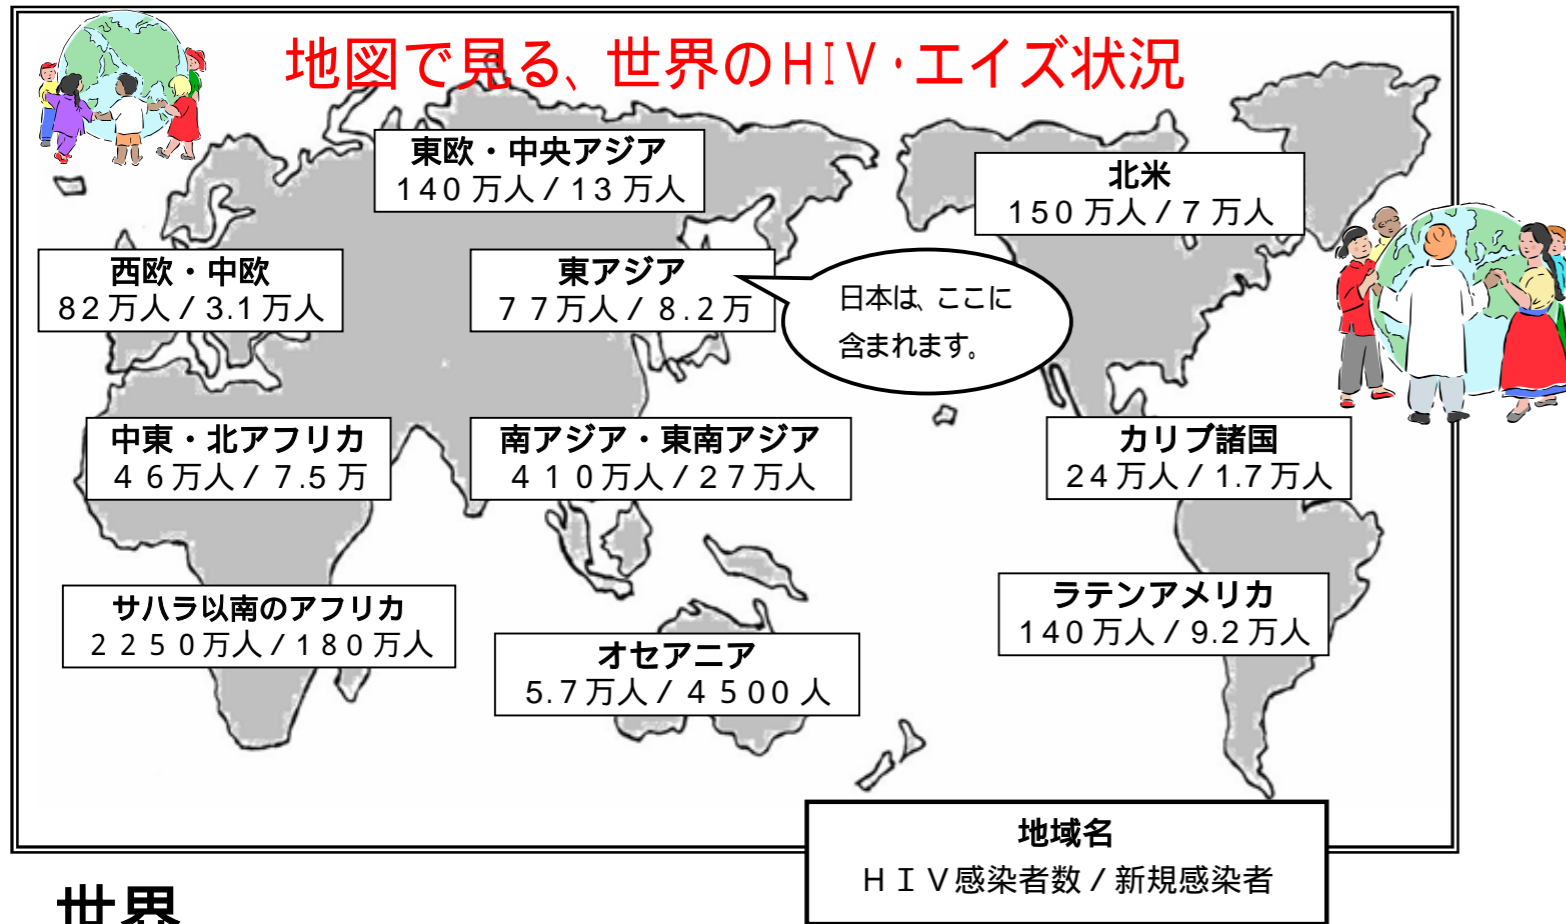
地図で見る、世界のHIV･エイズ状況

東欧・中央アジア
140万人／13万人

北米
150万人／7万人

西欧・中欧
82万人／3.1万人

東アジア
77万人／8.2万

日本は、ここに含まれます。

中東・北アフリカ
46万人／7.5万

南アジア・東南アジア
410万人／27万人

カリブ諸国
24万人／1.7万人

ラテンアメリカ
140万人／9.2万人

サハラ以南のアフリカ
2250万人／180万人

オセアニア
5.7万人／4500人

地域名
HIV感染者数／新規感染者

世界